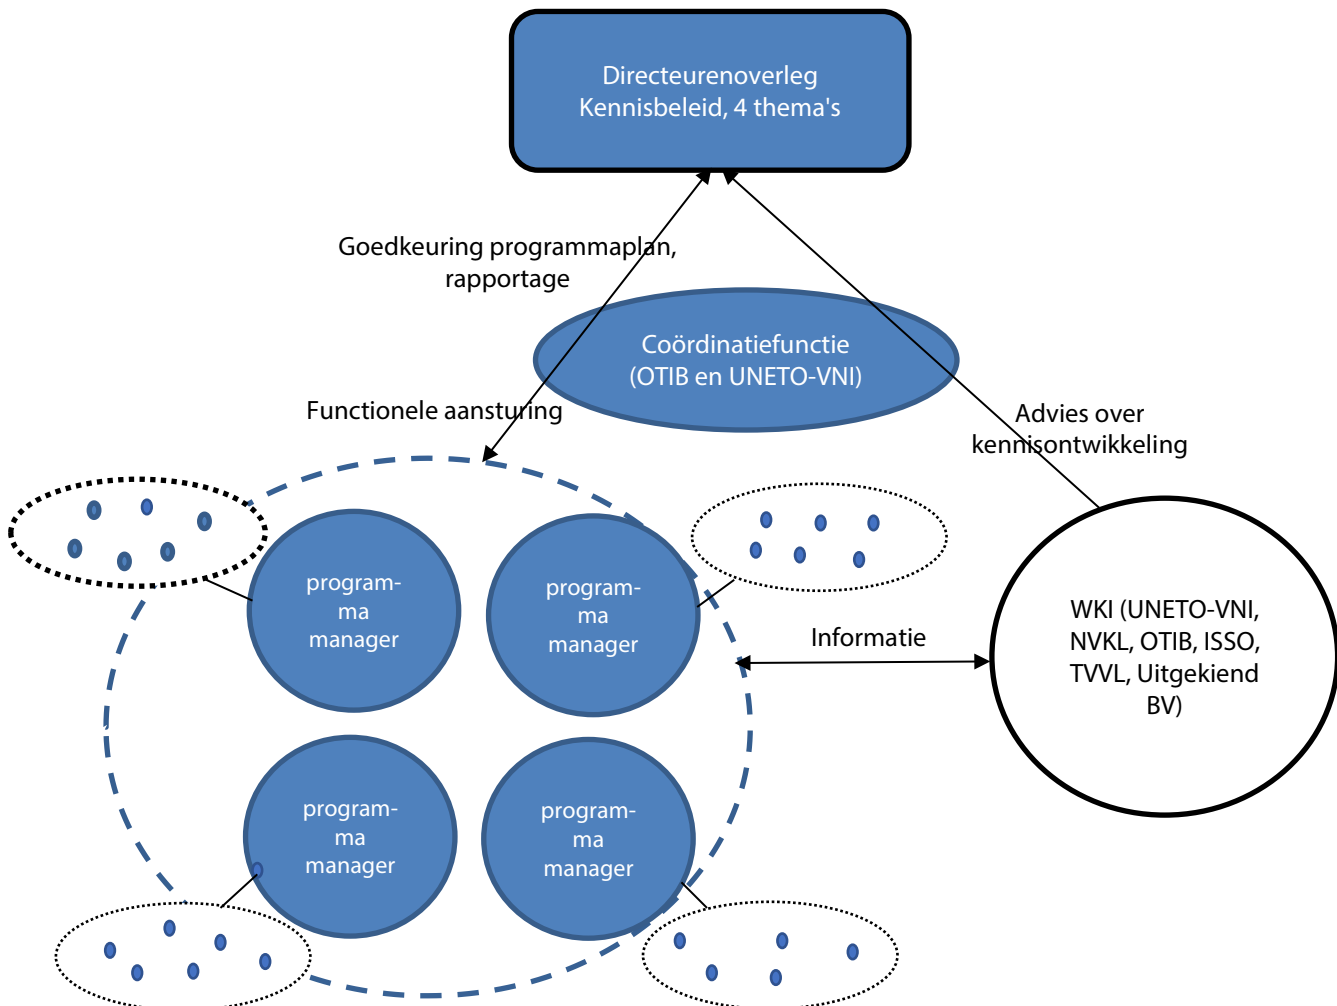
Directeurenoverleg Kennisbeleid, 4 thema's

Goedkeuring programmaplan, rapportage

Coördinatiefunctie (OTIB en UNETO-VNI)

Functionele aansturing

Advies over kennisontwikkeling

program-ma manager

program-ma manager

Informatie

WKI (UNETO-VNI, NVKL, OTIB, ISSO, TVVL, Uitgekiend BV)

program-ma manager

program-ma manager